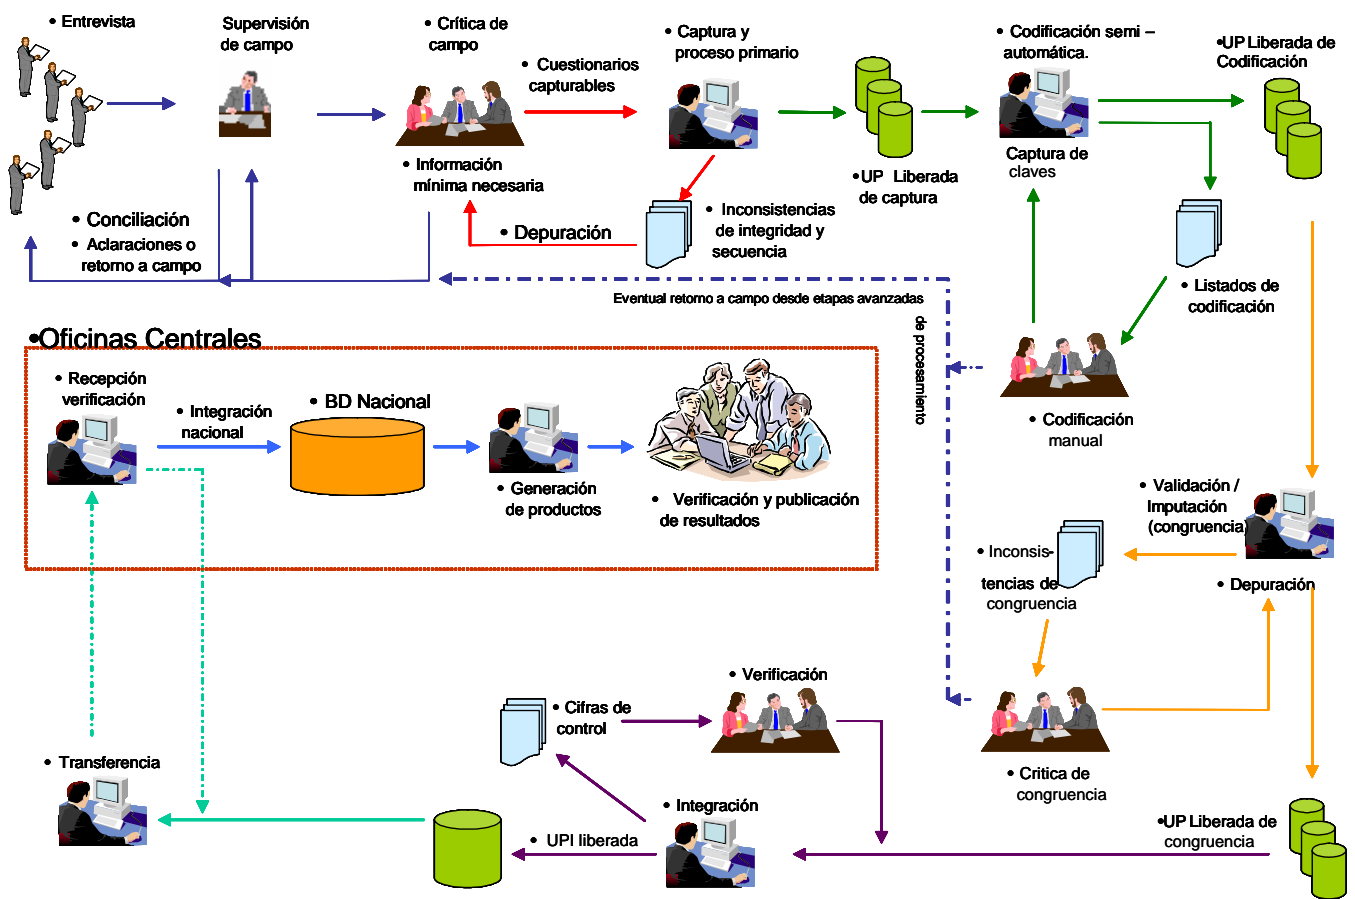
• Entrevista

Supervisión de campo

• Crítica de campo

• Cuestionarios capturables

• Captura y proceso primario

• Codificación semi – automática.

•UP Liberada de Codificación

• Información mínima necesaria

•UP Liberada de captura

Captura de claves

• Conciliación

• Aclaraciones o retorno a campo

• Depuración

• Inconsistencias de integridad y secuencia

• Listados de codificación

Eventual retorno a campo desde etapas avanzadas de procesamiento

•Oficinas Centrales

• Recepción verificación

• Integración nacional

• BD Nacional

• Generación de productos

• Verificación y publicación de resultados

• Codificación manual

• Validación / Imputación (congruencia)

• Inconsistencias de congruencia

• Depuración

• Verificación

• Cifras de control

• Critica de congruencia

• Transferencia

• Integración

• UPI liberada

•UP Liberada de congruencia